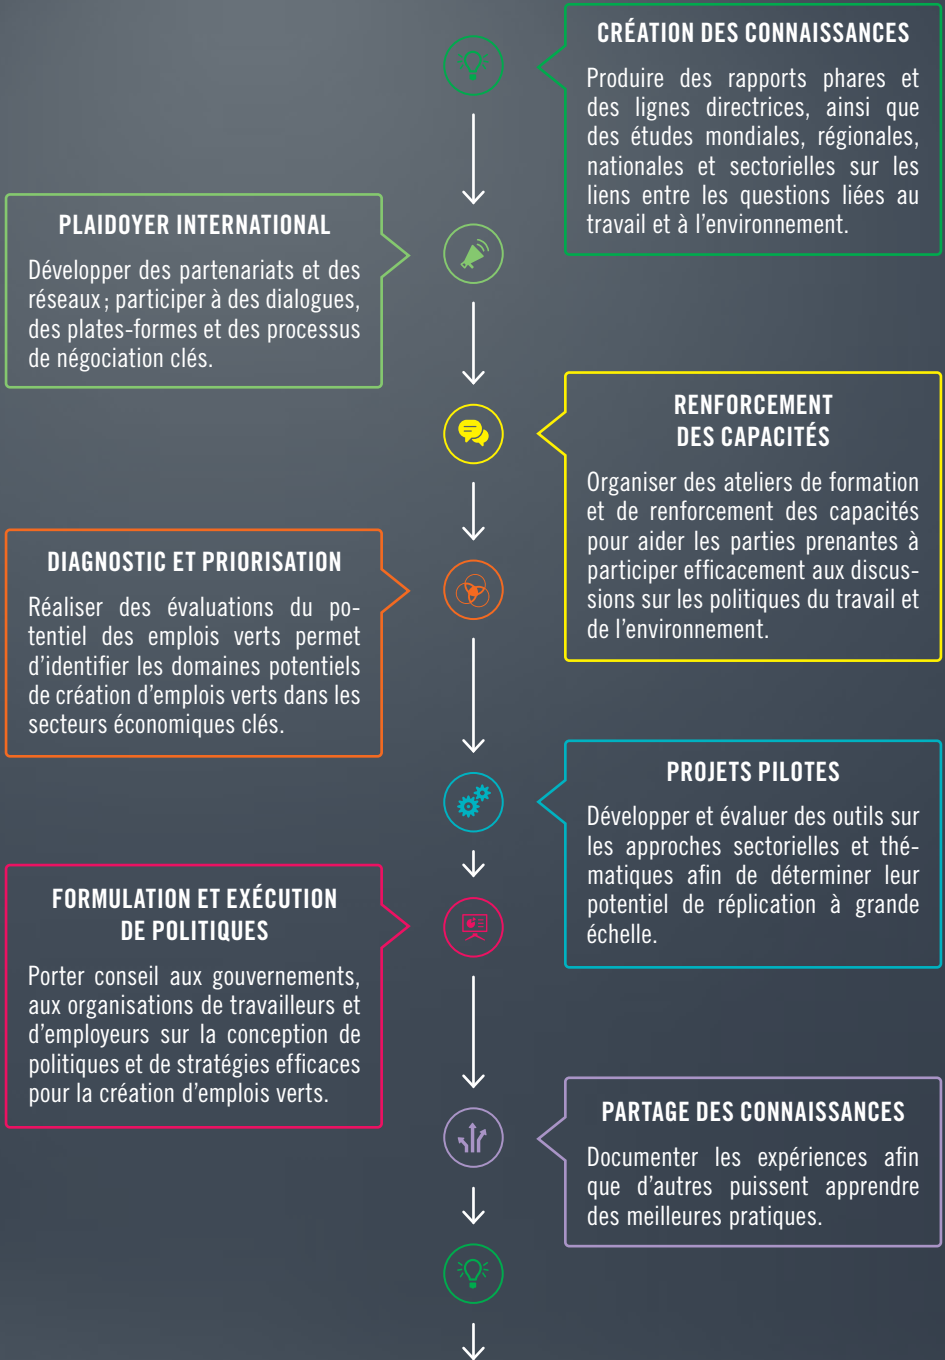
CRÉATION DES CONNAISSANCES

Produire des rapports phares et des lignes directrices, ainsi que des études mondiales, régionales, nationales et sectorielles sur les liens entre les questions liées au travail et à l'environnement.

PLAIDOYER INTERNATIONAL

Développer des partenariats et des réseaux ; participer à des dialogues, des plates-formes et des processus de négociation clés.

RENFORCEMENT DES CAPACITÉS

Organiser des ateliers de formation et de renforcement des capacités pour aider les parties prenantes à participer efficacement aux discussions sur les politiques du travail et de l'environnement.

DIAGNOSTIC ET PRIORISATION

Réaliser des évaluations du potentiel des emplois verts permet d'identifier les domaines potentiels de création d'emplois verts dans les secteurs économiques clés.

PROJETS PILOTES

Développer et évaluer des outils sur les approches sectorielles et thématiques afin de déterminer leur potentiel de réplication à grande échelle.

FORMULATION ET EXÉCUTION DE POLITIQUES

Porter conseil aux gouvernements, aux organisations de travailleurs et d'employeurs sur la conception de politiques et de stratégies efficaces pour la création d'emplois verts.

PARTAGE DES CONNAISSANCES

Documenter les expériences afin que d'autres puissent apprendre des meilleures pratiques.